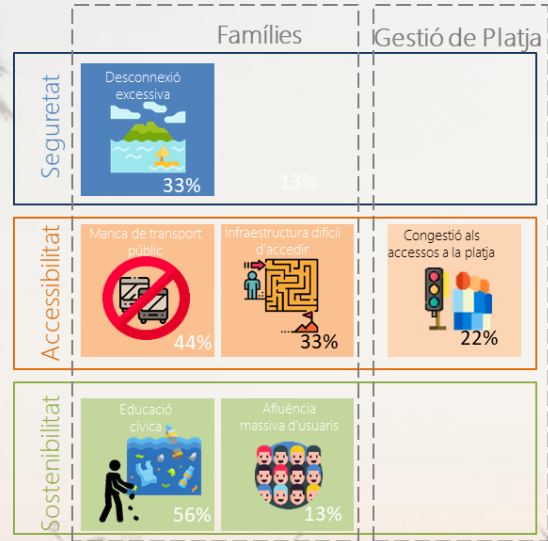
Famílies

Gestió de Platja

Seguretat

Desconnexió excessiva

33%

13%

Accessibilitat

Manca de transport públic

44%

Infraestructura difícil d'accedir

33%

Congestió als accessos a la platja

22%

Sostenibilitat

Educació cívica

56%

Afluència massiva d'usuaris

13%